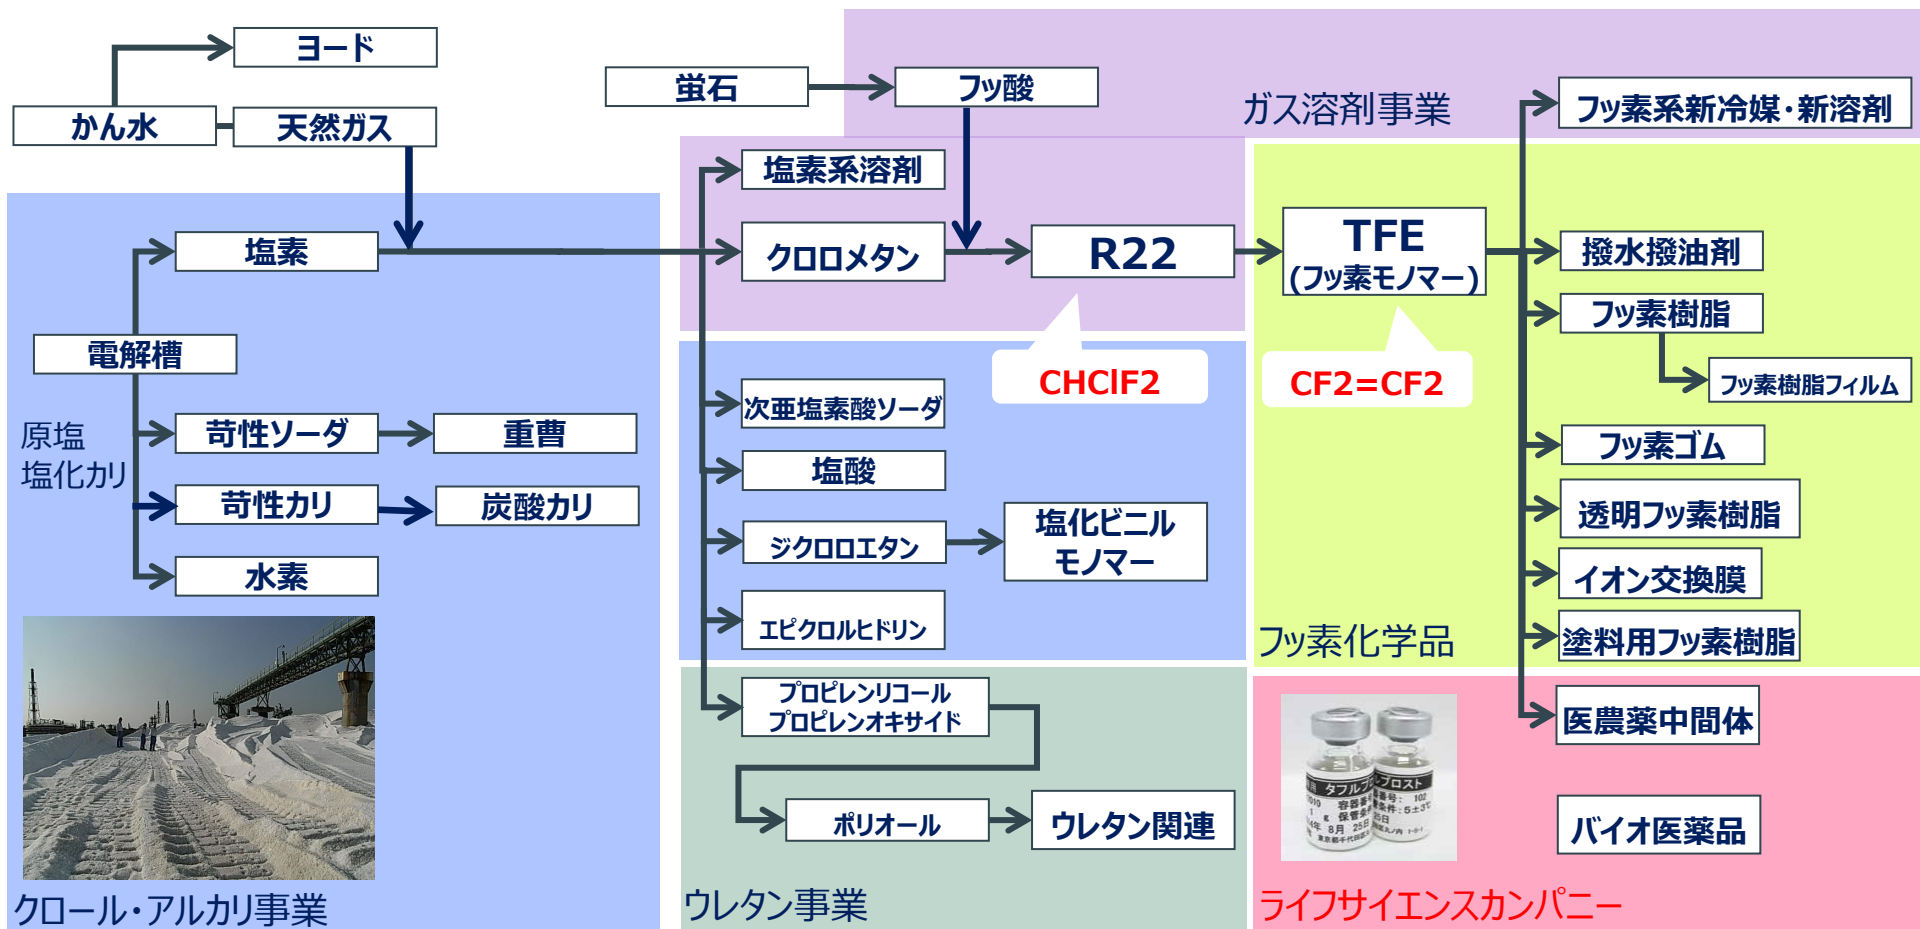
ヨード

かん水

天然ガス

蛍石

フッ酸

ガス溶剤事業

フッ素系新冷媒・新溶剤

塩素系溶剤

塩素

クロロメタン

R22

TFE
(フッ素モノマー)

撥水撥油剤

フッ素樹脂

フッ素樹脂フィルム

電解槽

CHClF2

CF2=CF2

原塩
塩化カリ

苛性ソーダ

重曹

苛性カリ

炭酸カリ

水素

次亜塩素酸ソーダ

塩酸

ジクロロエタン

塩化ビニル
モノマー

エピクロルヒドリン

フッ素ゴム

透明フッ素樹脂

イオン交換膜

塗料用フッ素樹脂

フッ素化学品

プロピレンリコール
プロピレンオキサイド

ポリオール

ウレタン関連

医農薬中間体

バイオ医薬品

タフルプロスト

クロール・アルカリ事業

ウレタン事業

ライフサイエンスカンパニー